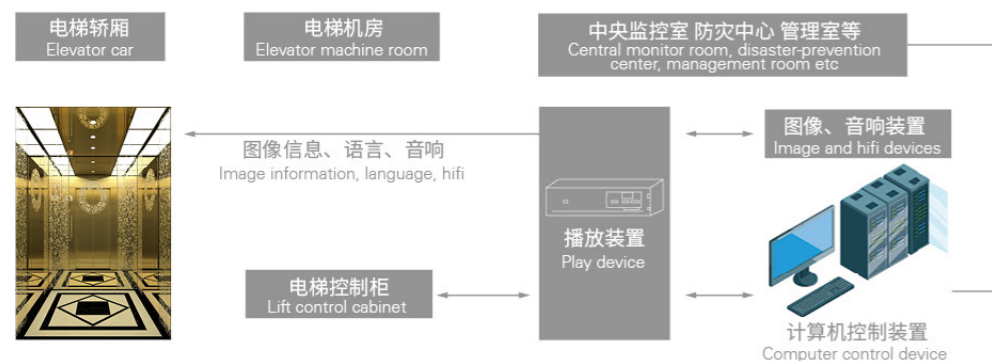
电梯轿厢
Elevator car

电梯机房
Elevator machine room

中央监控室 防灾中心 管理室等
Central monitor room, disaster-prevention center, management room etc

图像信息、语言、音响
Image information, language, hifi

图像、音响装置
Image and hifi devices

播放装置
Play device

电梯控制柜
Lift control cabinet

计算机控制装置
Computer control device